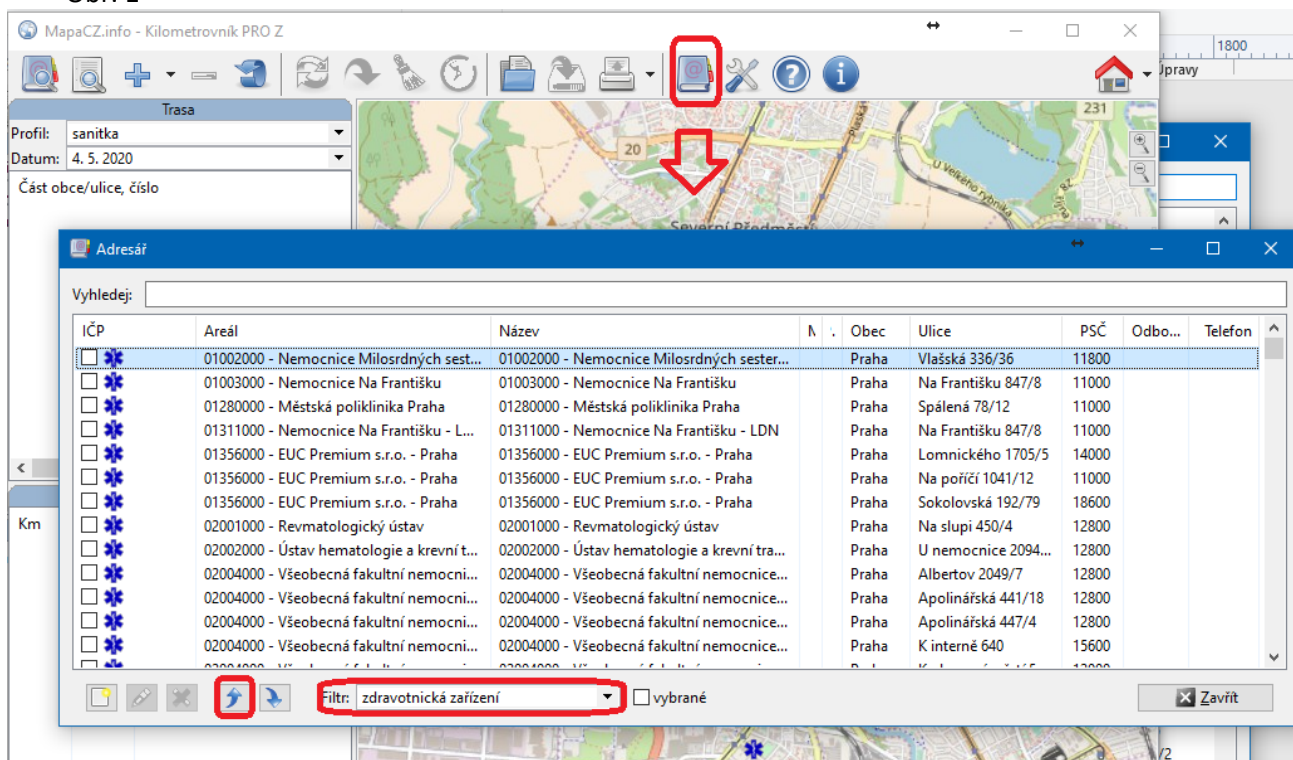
MapaCZ.info - Kilometrovník PRO Z

1800

Úpravy

Trasa

Profil: sanitka

Datum: 4. 5. 2020

Část obce/ulice, číslo

20

231

Km

Adresář

Vyhledej:

| IČP | Areál | Název | N | Obec | Ulice | PSČ | Odbo... | Telefon |
|---|---|---|---|---|---|---|---|---|
| | 01002000 - Nemocnice Milosrdných sest... | 01002000 - Nemocnice Milosrdných sester... | | Praha | Vlašská 336/36 | 11800 | | |
| | 01003000 - Nemocnice Na Františku | 01003000 - Nemocnice Na Františku | | Praha | Na Františku 847/8 | 11000 | | |
| | 01280000 - Městská poliklinika Praha | 01280000 - Městská poliklinika Praha | | Praha | Spálená 78/12 | 11000 | | |
| | 01311000 - Nemocnice Na Františku - L... | 01311000 - Nemocnice Na Františku - LDN | | Praha | Na Františku 847/8 | 11000 | | |
| | 01356000 - EUC Premium s.r.o. - Praha | 01356000 - EUC Premium s.r.o. - Praha | | Praha | Lomnického 1705/5 | 14000 | | |
| | 01356000 - EUC Premium s.r.o. - Praha | 01356000 - EUC Premium s.r.o. - Praha | | Praha | Na poříčí 1041/12 | 11000 | | |
| | 01356000 - EUC Premium s.r.o. - Praha | 01356000 - EUC Premium s.r.o. - Praha | | Praha | Sokolovská 192/79 | 18600 | | |
| | 02001000 - Revmatologický ústav | 02001000 - Revmatologický ústav | | Praha | Na slupi 450/4 | 12800 | | |
| | 02002000 - Ústav hematologie a krevní t... | 02002000 - Ústav hematologie a krevní tra... | | Praha | U nemocnice 2094... | 12800 | | |
| | 02004000 - Všeobecná fakultní nemocni... | 02004000 - Všeobecná fakultní nemocnice... | | Praha | Albertov 2049/7 | 12800 | | |
| | 02004000 - Všeobecná fakultní nemocni... | 02004000 - Všeobecná fakultní nemocnice... | | Praha | Apolinářská 441/18 | 12800 | | |
| | 02004000 - Všeobecná fakultní nemocni... | 02004000 - Všeobecná fakultní nemocnice... | | Praha | Apolinářská 447/4 | 12800 | | |
| | 02004000 - Všeobecná fakultní nemocni... | 02004000 - Všeobecná fakultní nemocnice... | | Praha | K interně 640 | 15600 | | |

Filtr: zdravotnická zařízení

vybrané

Zavřít